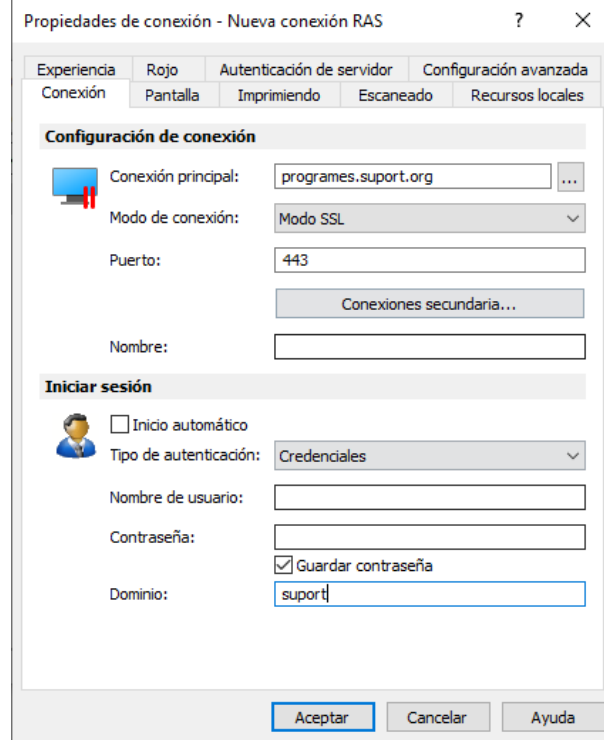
Propiedades de conexión - Nueva conexión RAS ? ×

Experiencia | Rojo | Autenticación de servidor | Configuración avanzada
Conexión | Pantalla | Imprimiendo | Escaneado | Recursos locales

Configuración de conexión

Conexión principal: programes.suport.org ...

Modo de conexión: Modo SSL

Puerto: 443

Conexiones secundaria...

Nombre:

Iniciar sesión

Inicio automático

Tipo de autenticación: Credenciales

Nombre de usuario:

Contraseña:

Guardar contraseña

Dominio: suport

Aceptar Cancelar Ayuda